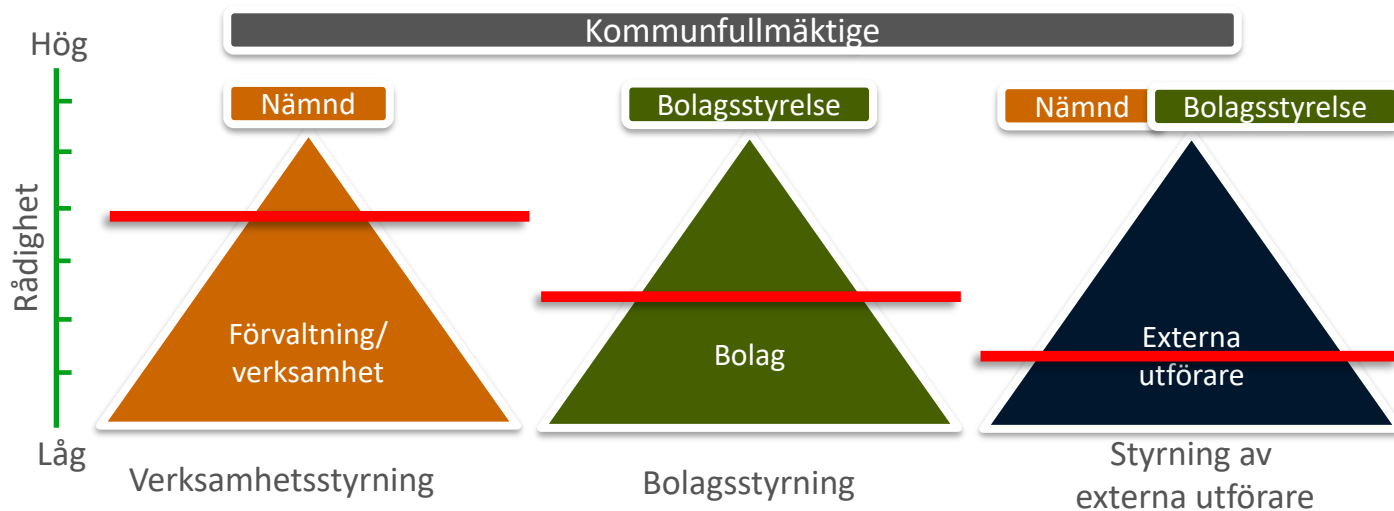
Kommunfullmäktige

Hög

Rådighet

Låg

Nämnd

Förvaltning/ verksamhet

Verksamhetsstyrning

Bolagsstyrelse

Bolag

Bolagsstyrning

Nämnd

Bolagsstyrelse

Externa utförare

Styrning av externa utförare